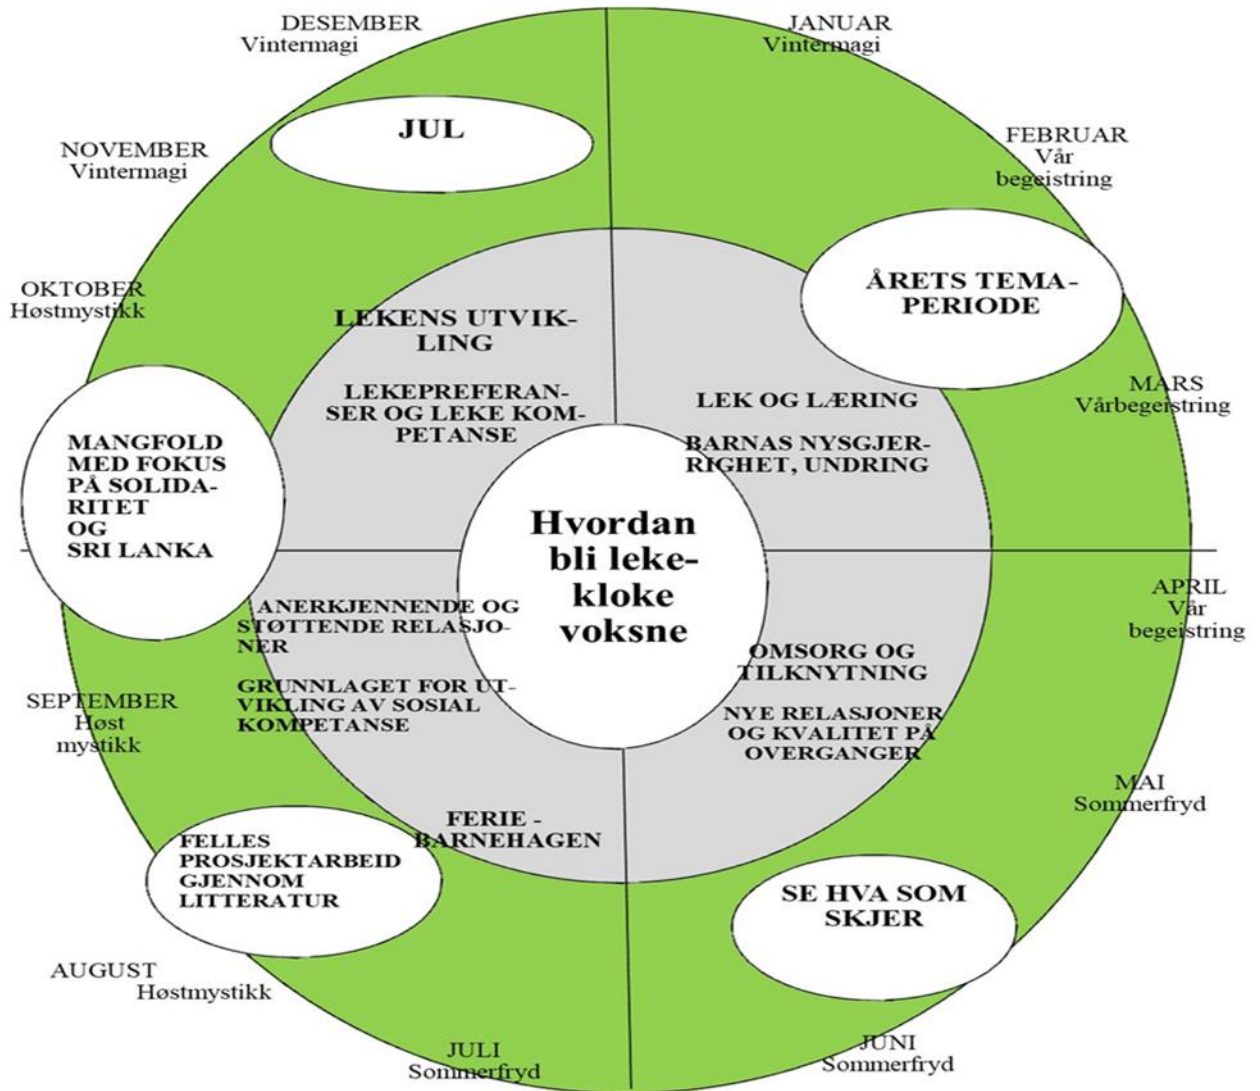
DESEMBER
Vintermagi

JANUAR
Vintermagi

NOVEMBER
Vintermagi

JUL

FEBRUAR
Vår
begeistring

OKTOBER
Høstmystikk

ÅRETS TEMAPERIODE

LEKENS UTVIKLING

LEKEPREFERANSER OG LEKE KOMPETANSE

LEK OG LÆRING

BARNAS NYSGJERRIGHET, UNDRING

MARS
Vårbegeistring

MANGFOLD MED FOKUS PÅ SOLIDARITET OG SRI LANKA

Hvordan bli lekekloke voksne

APRIL
Vår
begeistring

ANERKJENNENDE OG STØTTENDE RELASJONER

GRUNNLAGET FOR UTVIKLING AV SOSIAL KOMPETANSE

OMSORG OG TILKNYTNING

NYE RELASJONER OG KVALITET PÅ OVERGANGER

SEPTEMBER
Høst
mystikk

MAI
Sommerfryd

FERIE - BARNEHAGEN

FELLES PROSJEKTARBEID GJENNOM LITTERATUR

SE HVA SOM SKJER

AUGUST
Høstmystikk

JULI
Sommerfryd

JUNI
Sommerfryd